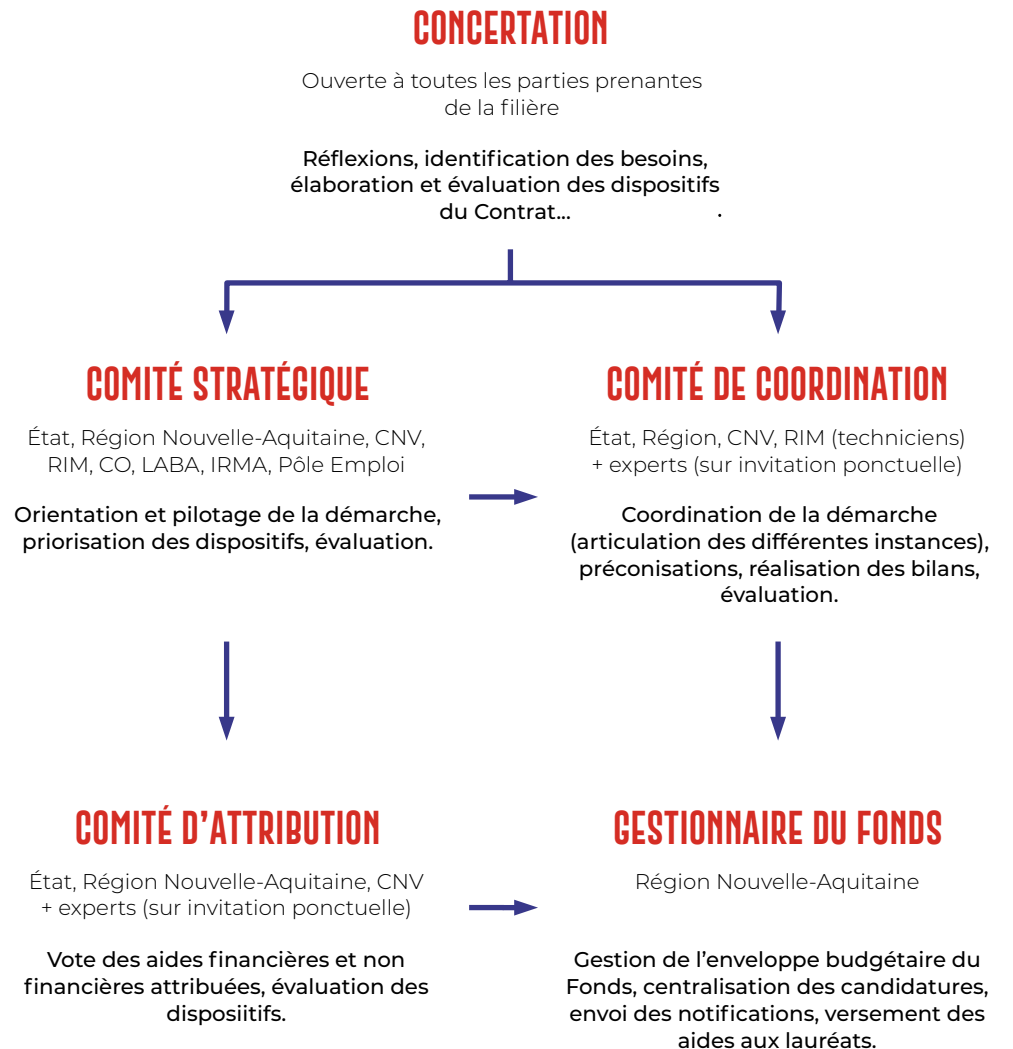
CONCERTATION

Ouverte à toutes les parties prenantes de la filière

Réflexions, identification des besoins, élaboration et évaluation des dispositifs du Contrat... .

COMITÉ STRATÉGIQUE

État, Région Nouvelle-Aquitaine, CNV, RIM, CO, LABA, IRMA, Pôle Emploi

Orientation et pilotage de la démarche, priorisation des dispositifs, évaluation.

COMITÉ DE COORDINATION

État, Région, CNV, RIM (techniciens) + experts (sur invitation ponctuelle)

Coordination de la démarche (articulation des différentes instances), préconisations, réalisation des bilans, évaluation.

COMITÉ D'ATTRIBUTION

État, Région Nouvelle-Aquitaine, CNV + experts (sur invitation ponctuelle)

Vote des aides financières et non financières attribuées, évaluation des dispositifs.

GESTIONNAIRE DU FONDS

Région Nouvelle-Aquitaine

Gestion de l'enveloppe budgétaire du Fonds, centralisation des candidatures, envoi des notifications, versement des aides aux lauréats.